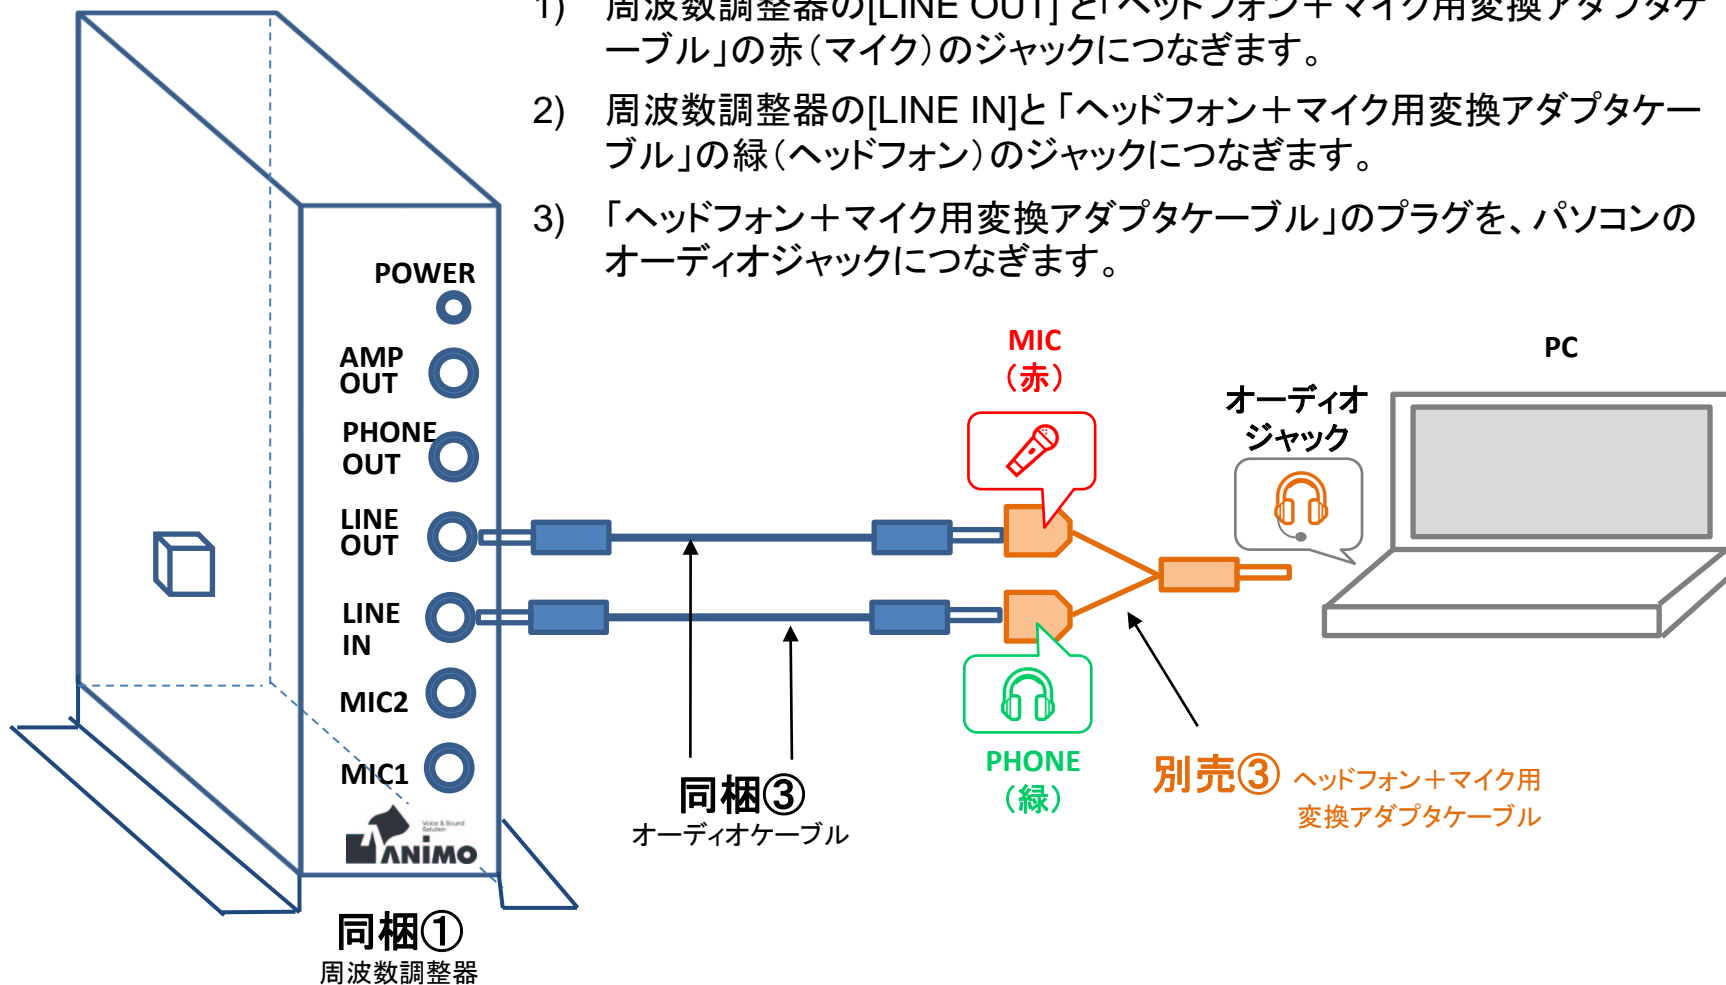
1) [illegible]ーブル」の赤（マイク）のジャックにつなぎます。

2) 周波数調整器の[LINE IN]と「ヘッドフォン＋マイク用変換アダプタケーブル」の緑（ヘッドフォン）のジャックにつなぎます。

3) 「ヘッドフォン＋マイク用変換アダプタケーブル」のプラグを、パソコンのオーディオジャックにつなぎます。

POWER
AMP OUT
PHONE OUT
LINE OUT
LINE IN
MIC2
MIC1
Voice & Sound Solution
ANiMO

MIC
（赤）
PC
オーディオ
ジャック
PHONE
（緑）

同梱③
オーディオケーブル

別売③ ヘッドフォン＋マイク用
変換アダプタケーブル

同梱①
周波数調整器